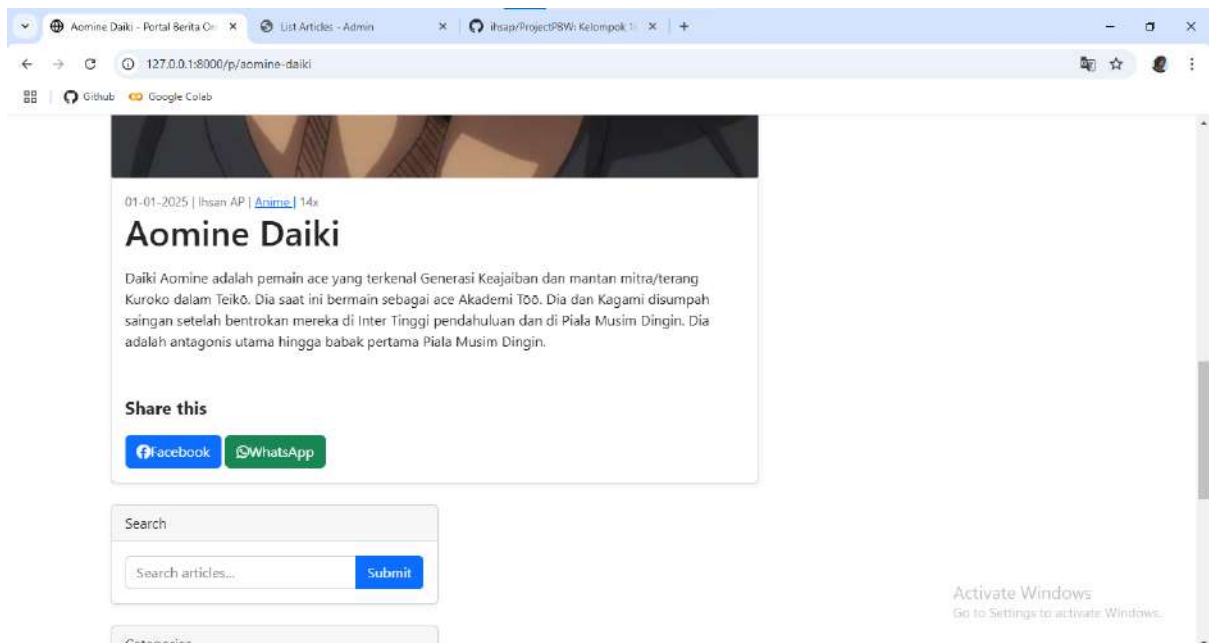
Aomine Daiki - Portal Berita On ×
List Articles - Admin ×
ihsap/ProjectPBW: Kelompok 1 ×
+

127.0.0.1:8000/p/aomine-daiki

Github
Google Colab

01-01-2025 | Ihsan AP | Anime | 14x

Aomine Daiki

Daiki Aomine adalah pemain ace yang terkenal Generasi Keajaiban dan mantan mitra/terang Kuroko dalam Teikō. Dia saat ini bermain sebagai ace Akademi Tōō. Dia dan Kagami disumpah saingan setelah bentrokan mereka di Inter Tinggi pendahuluan dan di Piala Musim Dingin. Dia adalah antagonis utama hingga babak pertama Piala Musim Dingin.

Share this

Facebook
WhatsApp

Search

Search articles...
Submit

Activate Windows
Go to Settings to activate Windows.

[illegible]